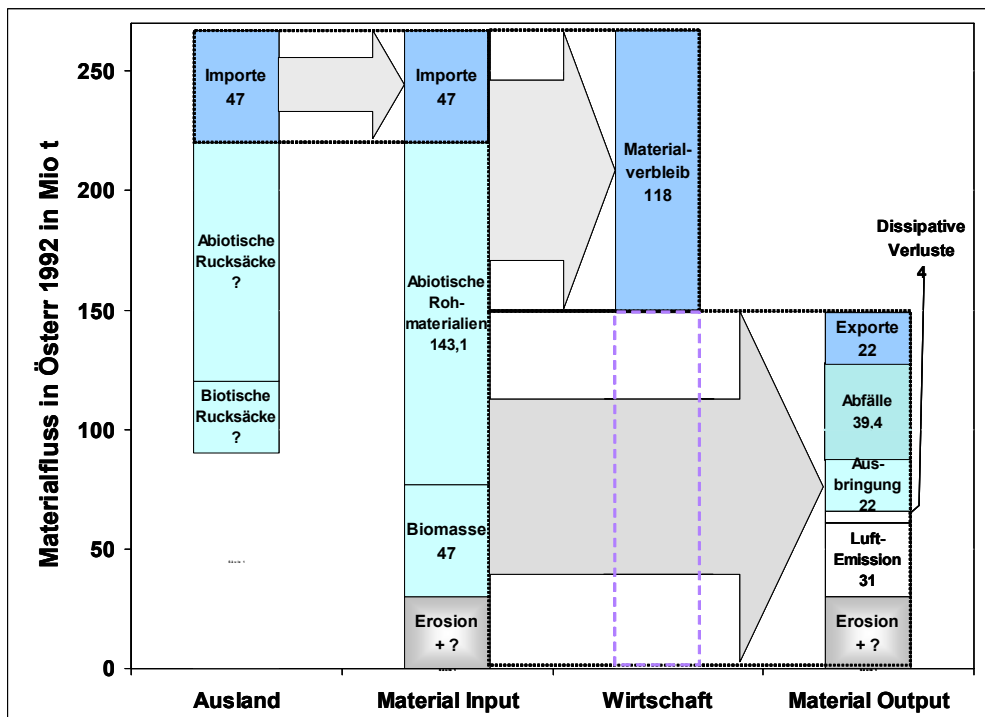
Materialfluss in Österr 1992 in Mio t

250
200
150
100
50
0

Importe
47

Abiotische
Rucksäcke
?

Biotische
Rucksäcke
?

Importe
47

Abiotische
Roh-
materialien
143,1

Biomasse
47

Erosion
+ ?

Material-
verbleib
118

Dissipative
Verluste
4

Exporte
22

Abfälle
39,4

Aus-
bringung
22

Luft-
Emission
31

Erosion
+ ?

Ausland
Material Input
Wirtschaft
Material Output